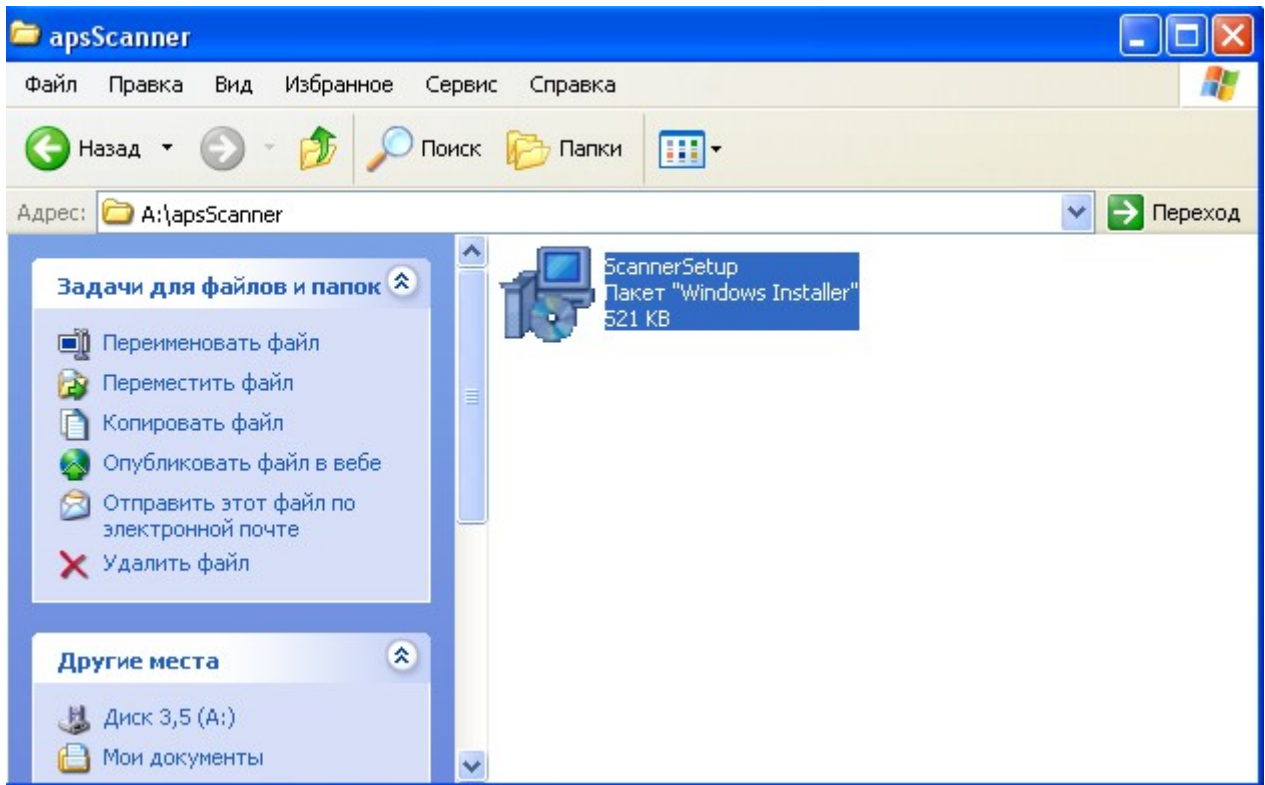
apsScanner

Файл Правка Вид Избранное Сервис Справка

Назад Поиск Папки

Адрес: A:\apsScanner

Переход

Задачи для файлов и папок

Переименовать файл
Переместить файл
Копировать файл
Опубликовать файл в вебе
Отправить этот файл по электронной почте
Удалить файл

Другие места

Диск 3,5 (A:)
Мои документы

ScannerSetup
Пакет "Windows Installer"
521 KB